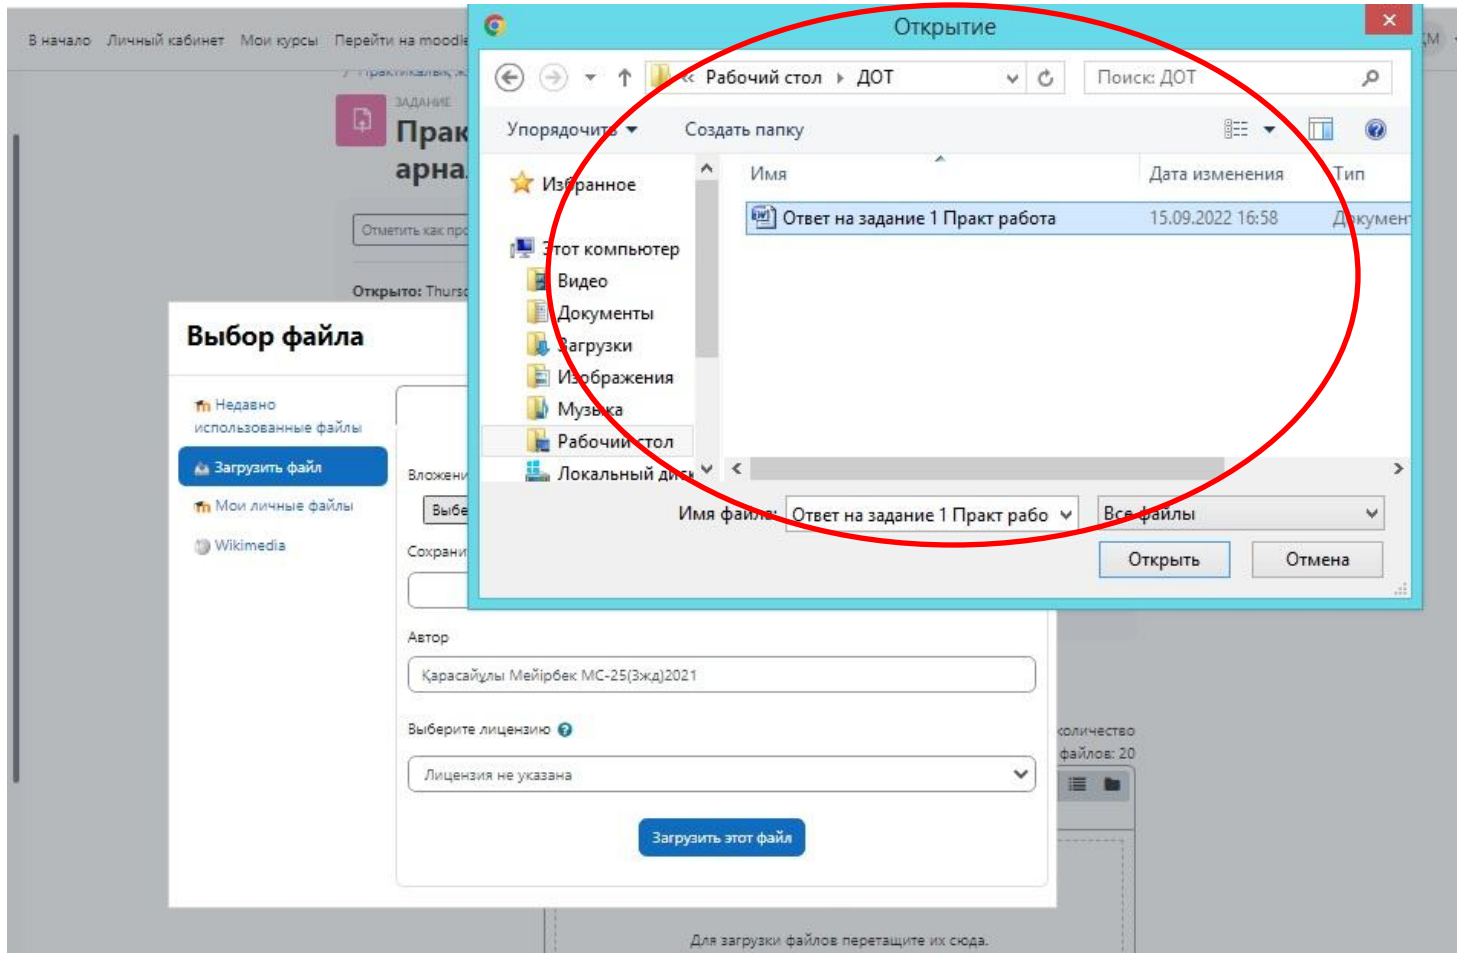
В начало Личный кабинет Мои курсы Перейти на moodle

ЗАДАНИЕ
Прак
арна

Отметить как про

Открыто: Thurs

Открытие

Рабочий стол ▸ ДОТ

Поиск: ДОТ

Упорядочить ▾ Создать папку

Избранное

Этот компьютер
Видео
Документы
Загрузки
Изображения
Музыка
Рабочий стол
Локальный диск

Имя | Дата изменения | Тип
Ответ на задание 1 Практ работа | 15.09.2022 16:58 | Докумен

Имя файла: Ответ на задание 1 Практ рабо
Все файлы
Открыть
Отмена

Выбор файла

Недавно использованные файлы
Загрузить файл
Мои личные файлы
Wikimedia

Вложени
Выбе
Сохрани

Автор
Қарасайұлы Мейірбек МС-25(3жд)2021

Выберите лицензию

Лицензия не указана

Загрузить этот файл

количество файлов: 20

Для загрузки файлов перетащите их сюда.